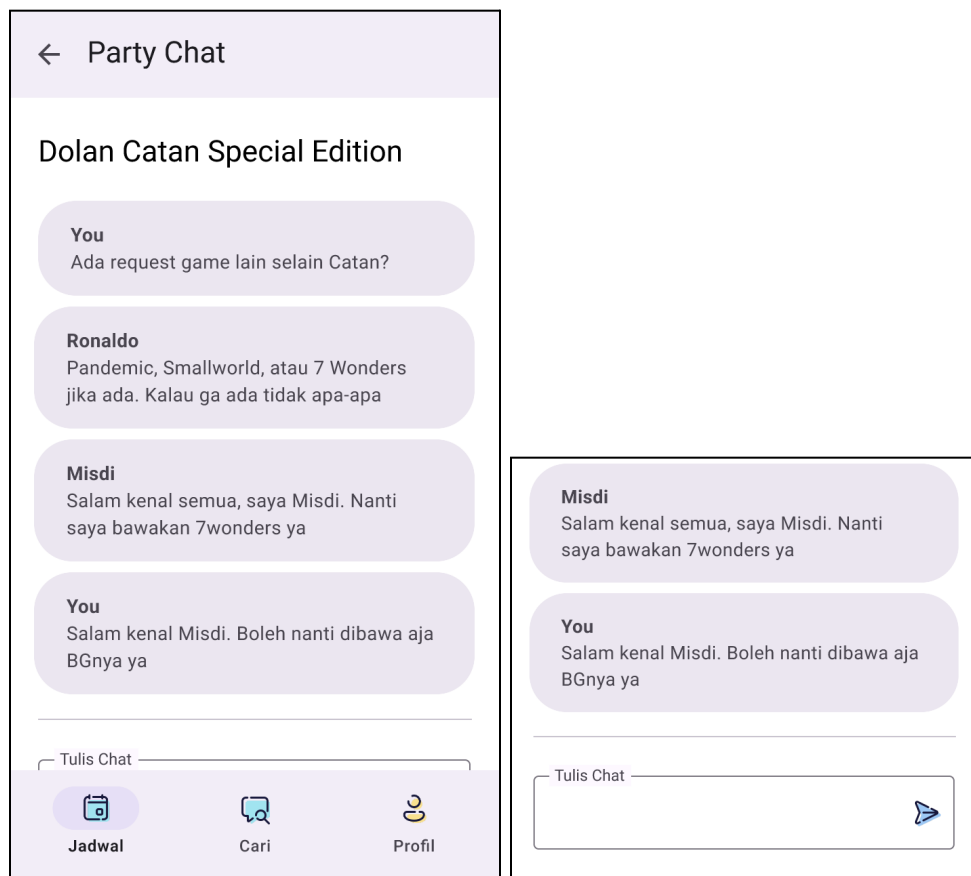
← Party Chat

Dolan Catan Special Edition

You
Ada request game lain selain Catan?

Ronaldo
Pandemic, Smallworld, atau 7 Wonders jika ada. Kalau ga ada tidak apa-apa

Misdi
Salam kenal semua, saya Misdi. Nanti saya bawakan 7wonders ya

You
Salam kenal Misdi. Boleh nanti dibawa aja BGnya ya

Tulis Chat

Jadwal
Cari
Profil

Misdi
Salam kenal semua, saya Misdi. Nanti saya bawakan 7wonders ya

You
Salam kenal Misdi. Boleh nanti dibawa aja BGnya ya

Tulis Chat